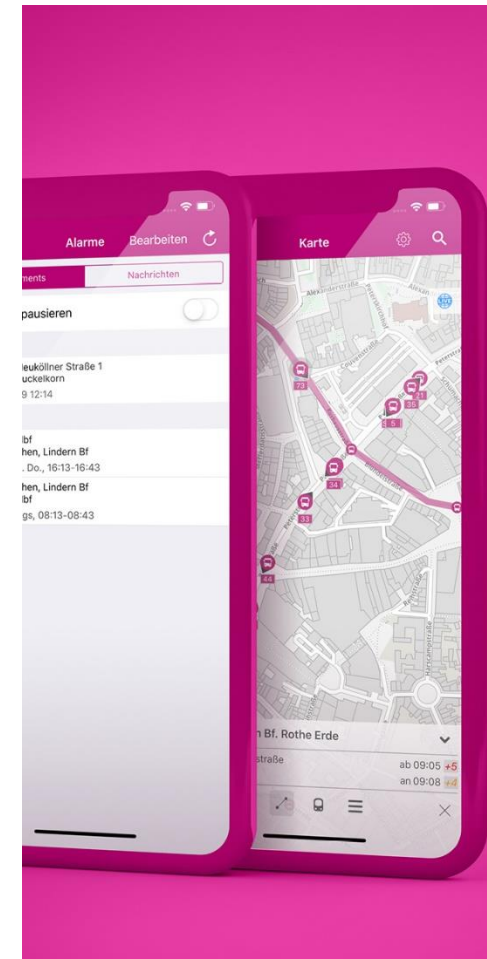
Alarme

Bearbeiten

ments

Nachrichten

pausieren

leuköllner Straße 1
uckelkorn
9 12:14

lbf
hen, Lindern Bf
. Do., 16:13-16:43

hen, Lindern Bf
lbf
gs, 08:13-08:43

Karte

Alexanderstraße

Alexan

73

51

56

5

34

33

44

Petersstraße

n Bf. Rothe Erde

traße

ab 09:05 +5

an 09:08 +4